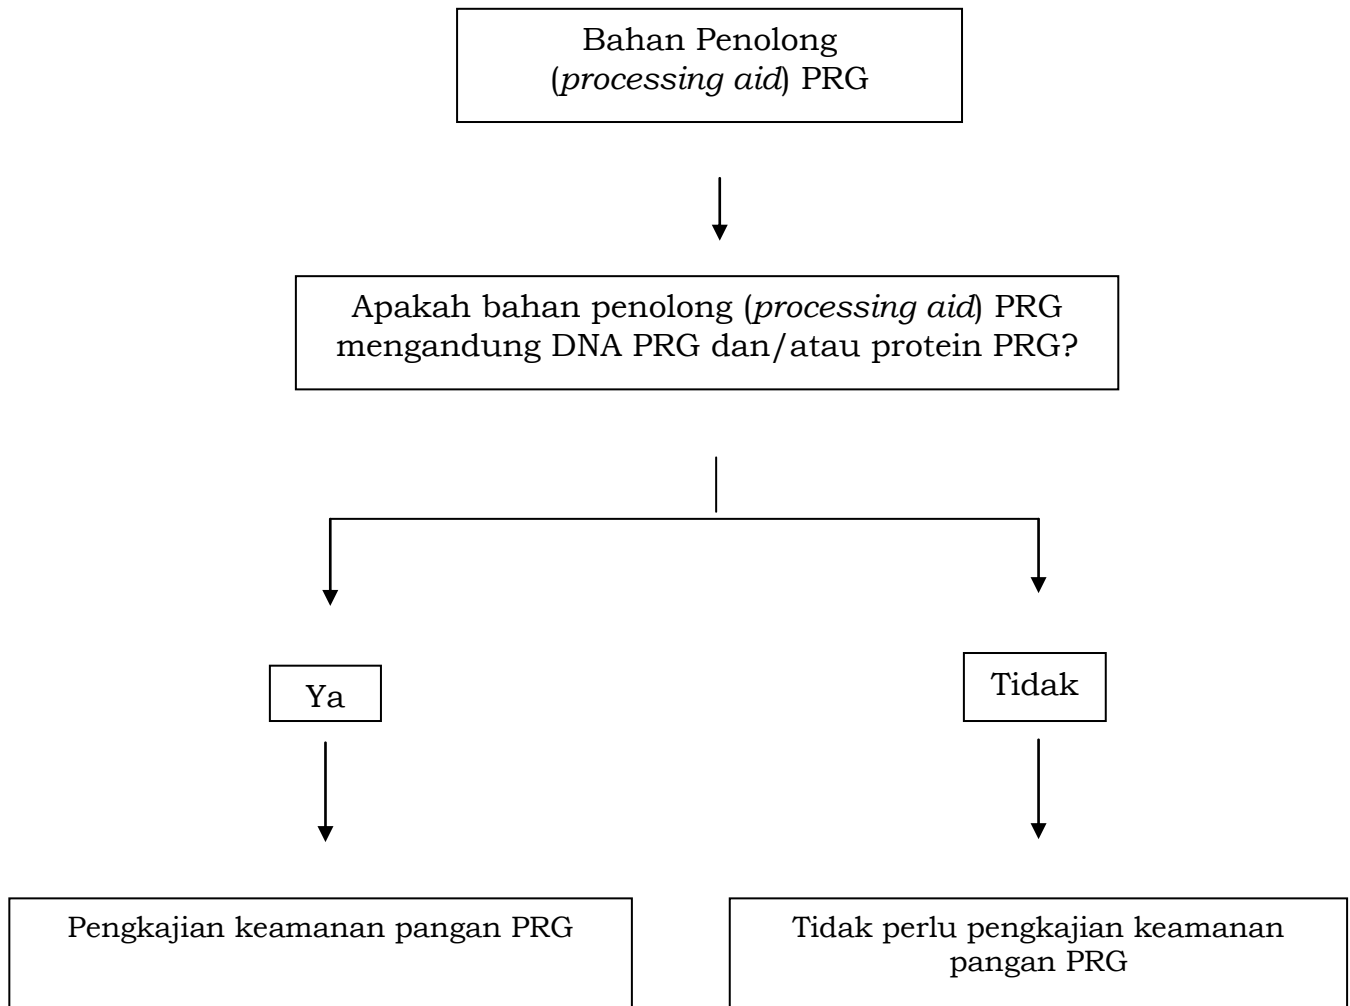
Bahan Penolong (*processing aid*) PRG

Apakah bahan penolong (*processing aid*) PRG mengandung DNA PRG dan/atau protein PRG?

Ya

Tidak

Pengkajian keamanan pangan PRG

Tidak perlu pengkajian keamanan pangan PRG